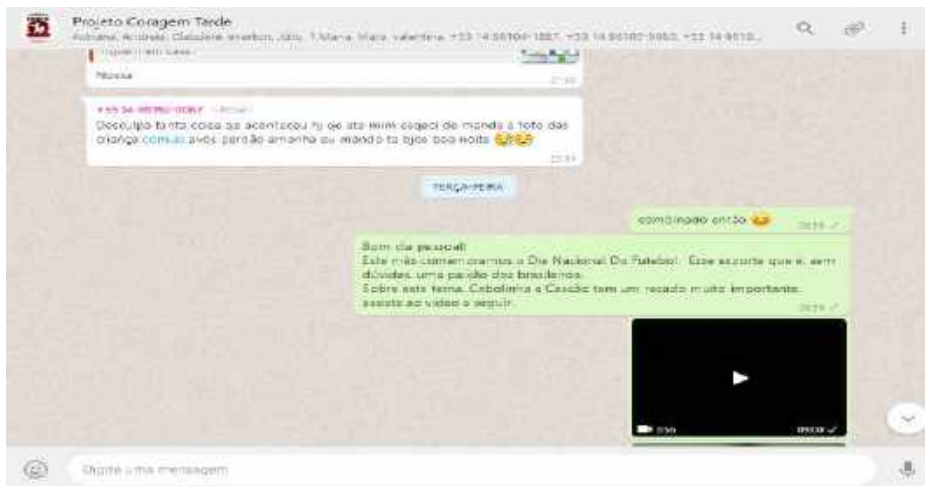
Projeto Coragem Tarde

Adriana, Andreia, Claudiane, Everton, João, T.Maria, Maria, valentina, +55 14 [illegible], +55 14 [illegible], +55 14 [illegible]

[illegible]

Nossa

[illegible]

+55 14 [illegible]

Desculpo tanta coisa as acontecou hj oje ate mim esqeci de manda a foto das criança com as avós perdão amanha eu mando ta bjos boa noite 😂😂

22:31

TERÇA-FEIRA

combinado então 😉

Bom dia pessoal!
Este mês comemoramos o Dia Nacional Do Futebol. Esse esporte que é, sem dúvidas, uma paixão dos brasileiros.
Sobre este tema, Cebolinha e Cascão tem um recado muito importante, assista ao vídeo a seguir.

Digite uma mensagem